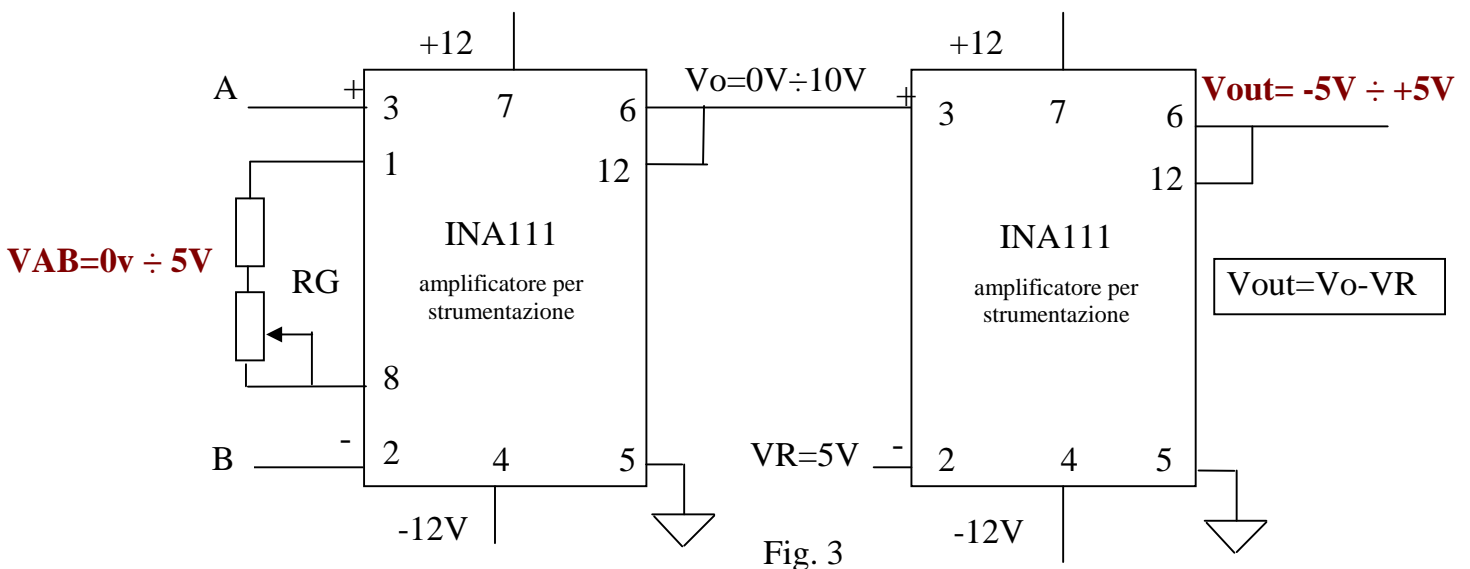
+12

A
+
3
7
6
1
12

VAB=0v ÷ 5V

RG

INA111
amplificatore per strumentazione

8

B
-
2
4
5

-12V

Vo=0V÷10V

+12

+
3
7
6
12

INA111
amplificatore per strumentazione

Vout= -5V ÷ +5V

Vout=Vo-VR

VR=5V
-
2
4
5

-12V

Fig. 3